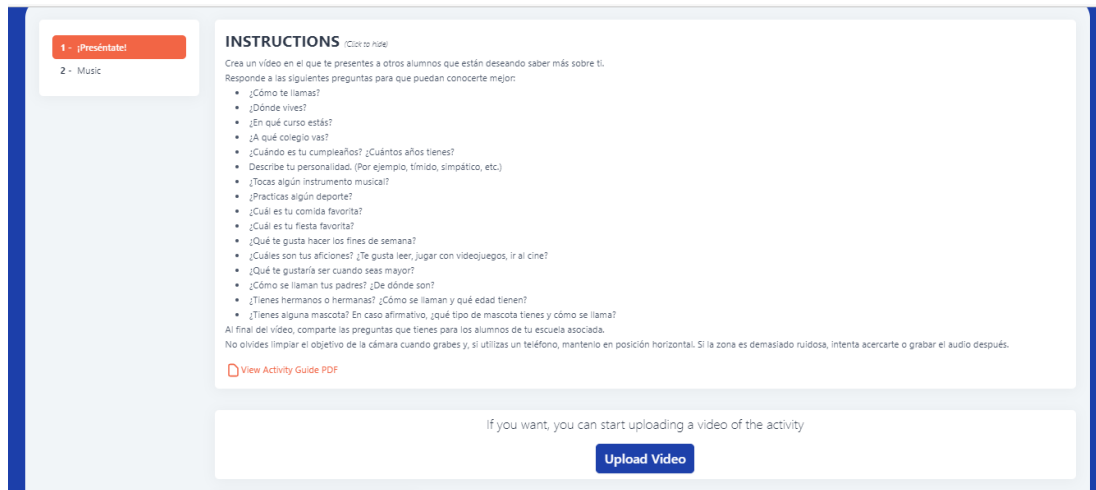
1 - ¡Preséntate!
2 - Music

INSTRUCTIONS (Click to hide)

Crea un vídeo en el que te presentes a otros alumnos que están deseando saber más sobre ti.
Responde a las siguientes preguntas para que puedan conocerte mejor:

- ¿Cómo te llamas?
- ¿Dónde vives?
- ¿En qué curso estás?
- ¿A qué colegio vas?
- ¿Cuándo es tu cumpleaños? ¿Cuántos años tienes?
- Describe tu personalidad. (Por ejemplo, tímido, simpático, etc.)
- ¿Tocas algún instrumento musical?
- ¿Practicas algún deporte?
- ¿Cuál es tu comida favorita?
- ¿Cuál es tu fiesta favorita?
- ¿Qué te gusta hacer los fines de semana?
- ¿Cuáles son tus aficiones? ¿Te gusta leer, jugar con videojuegos, ir al cine?
- ¿Qué te gustaría ser cuando seas mayor?
- ¿Cómo se llaman tus padres? ¿De dónde son?
- ¿Tienes hermanos o hermanas? ¿Cómo se llaman y qué edad tienen?
- ¿Tienes alguna mascota? En caso afirmativo, ¿qué tipo de mascota tienes y cómo se llama?

Al final del vídeo, comparte las preguntas que tienes para los alumnos de tu escuela asociada.
No olvides limpiar el objetivo de la cámara cuando grabes y, si utilizas un teléfono, mantenlo en posición horizontal. Si la zona es demasiado ruidosa, intenta acercarte o grabar el audio después.

View Activity Guide PDF

If you want, you can start uploading a video of the activity

Upload Video